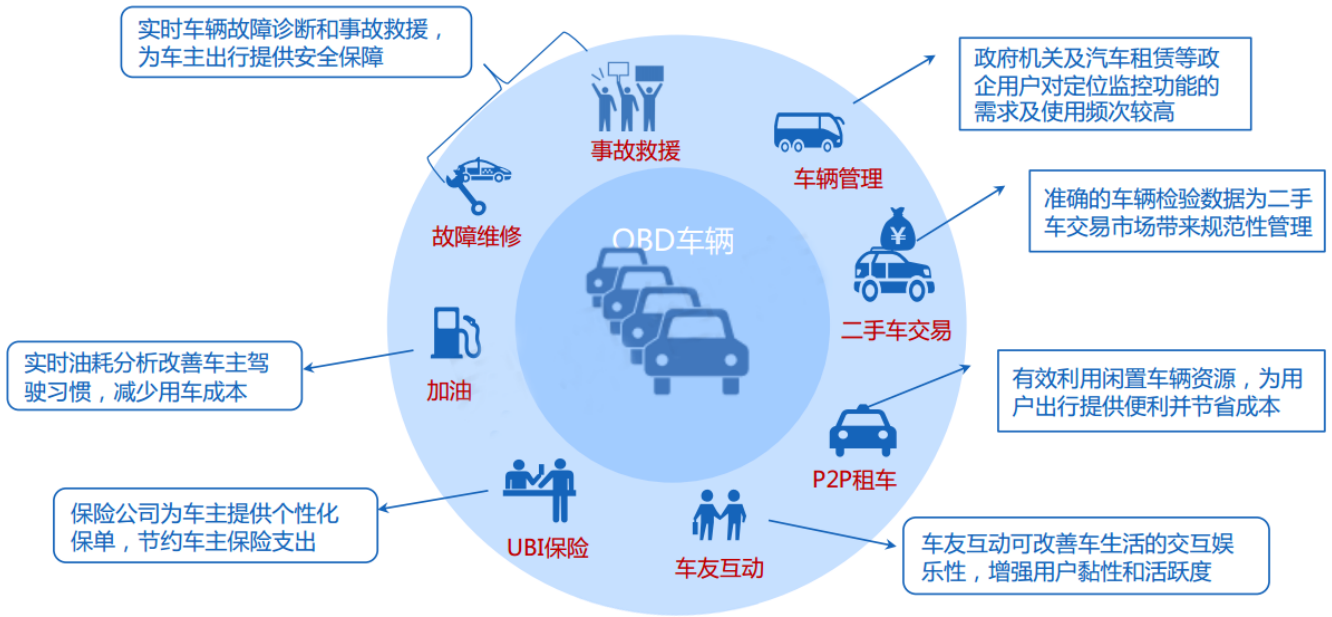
实时车辆故障诊断和事故救援，为车主出行提供安全保障

政府机关及汽车租赁等政企用户对定位监控功能的需求及使用频次较高

事故救援

车辆管理

准确的车辆检验数据为二手车交易市场带来规范性管理

故障维修

OBD车辆

¥

二手车交易

实时油耗分析改善车主驾驶习惯，减少用车成本

加油

有效利用闲置车辆资源，为用户出行提供便利并节省成本

P2P租车

保险公司为车主提供个性化保单，节约车主保险支出

UBI保险

车友互动

车友互动可改善车生活的交互娱乐性，增强用户黏性和活跃度